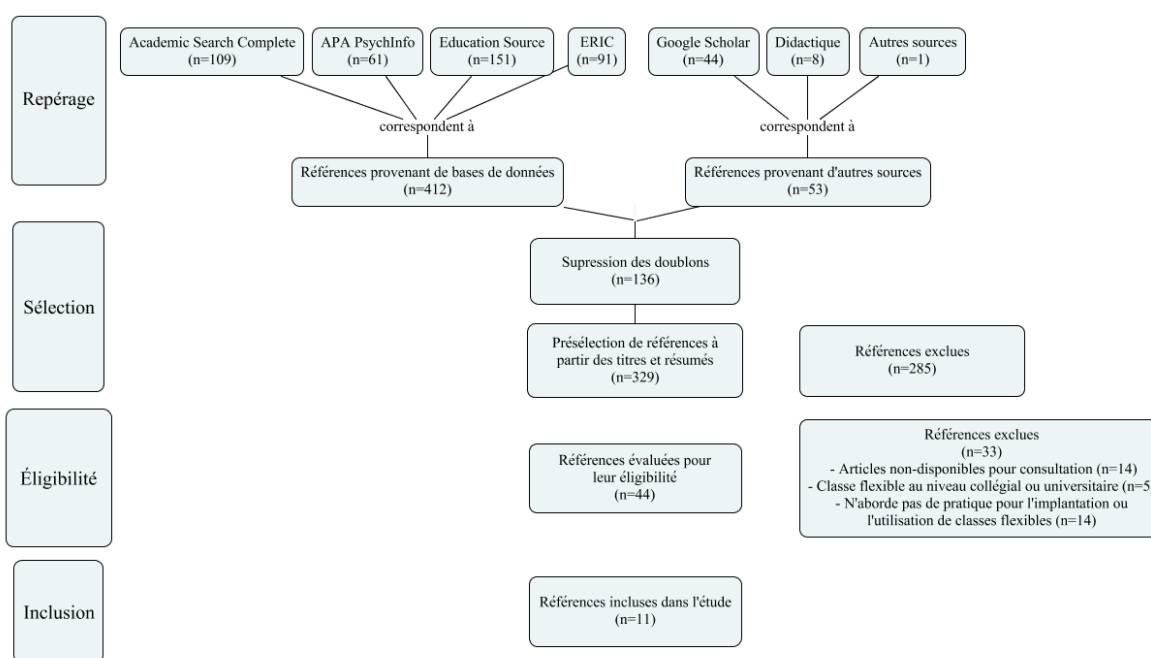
Repérage

Academic Search Complete (n=109)

APA PsychInfo (n=61)

Education Source (n=151)

ERIC (n=91)

Google Scholar (n=44)

Didactique (n=8)

Autres sources (n=1)

correspondent à

correspondent à

Références provenant de bases de données (n=412)

Références provenant d'autres sources (n=53)

Sélection

Supression des doublons (n=136)

Présélection de références à partir des titres et résumés (n=329)

Références exclues (n=285)

Éligibilité

Références évaluées pour leur éligibilité (n=44)

Références exclues (n=33)
- Articles non-disponibles pour consultation (n=14)
- Classe flexible au niveau collégial ou universitaire (n=5
- N'aborde pas de pratique pour l'implantation ou l'utilisation de classes flexibles (n=14)

Inclusion

Références incluses dans l'étude (n=11)